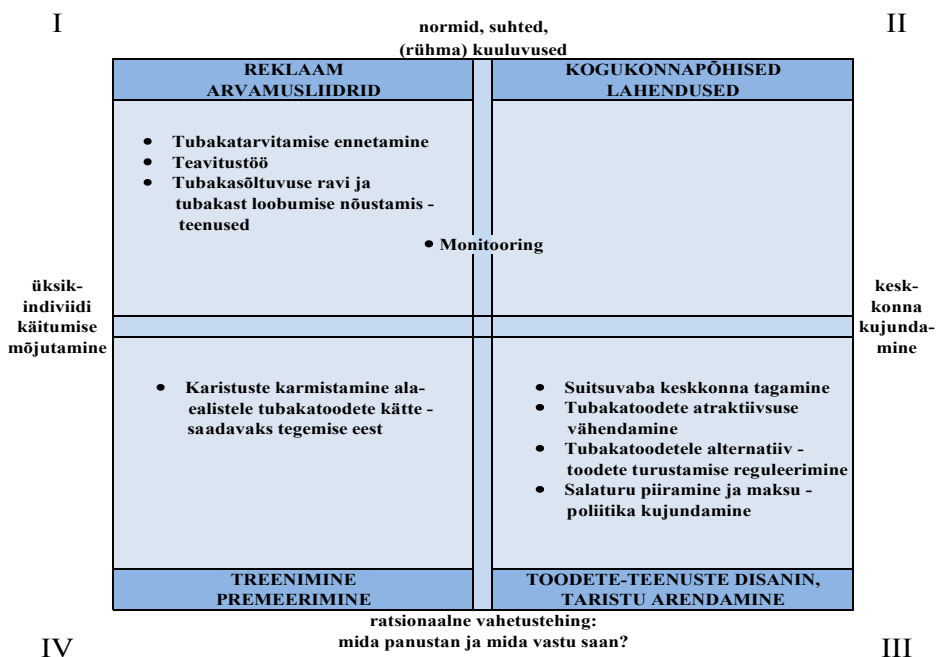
I

normid, suhted, (rühma) kuuluvused

II

REKLAAM ARVAMUSLIIDRID

KOGUKONNAPÕHISED LAHENDUSED

- Tubakatarvitamise ennetamine
- Teavitustöö
- Tubakasõltuvuse ravi ja tubakast loobumise nõustamis - teenused

• Monitooring

üksik-indiviidi käitumise mõjutamine

kesk-konna kujunda-mine

- Karistuste karmistamine ala-ealistele tubakatoodete kätte - saadavaks tegemise eest

- Suitsuvaba keskkonna tagamine
- Tubakatoodete atraktiivsuse vähendamine
- Tubakatoodetele alternatiiv - toodete turustamise reguleerimine
- Salaturu piiramine ja maksu - poliitika kujundamine

TREENIMINE PREMEERIMINE

TOODETE-TEENUSTE DISANIN, TARISTU ARENDAMINE

IV

ratsionaalne vahetustehing: mida panustan ja mida vastu saan?

III